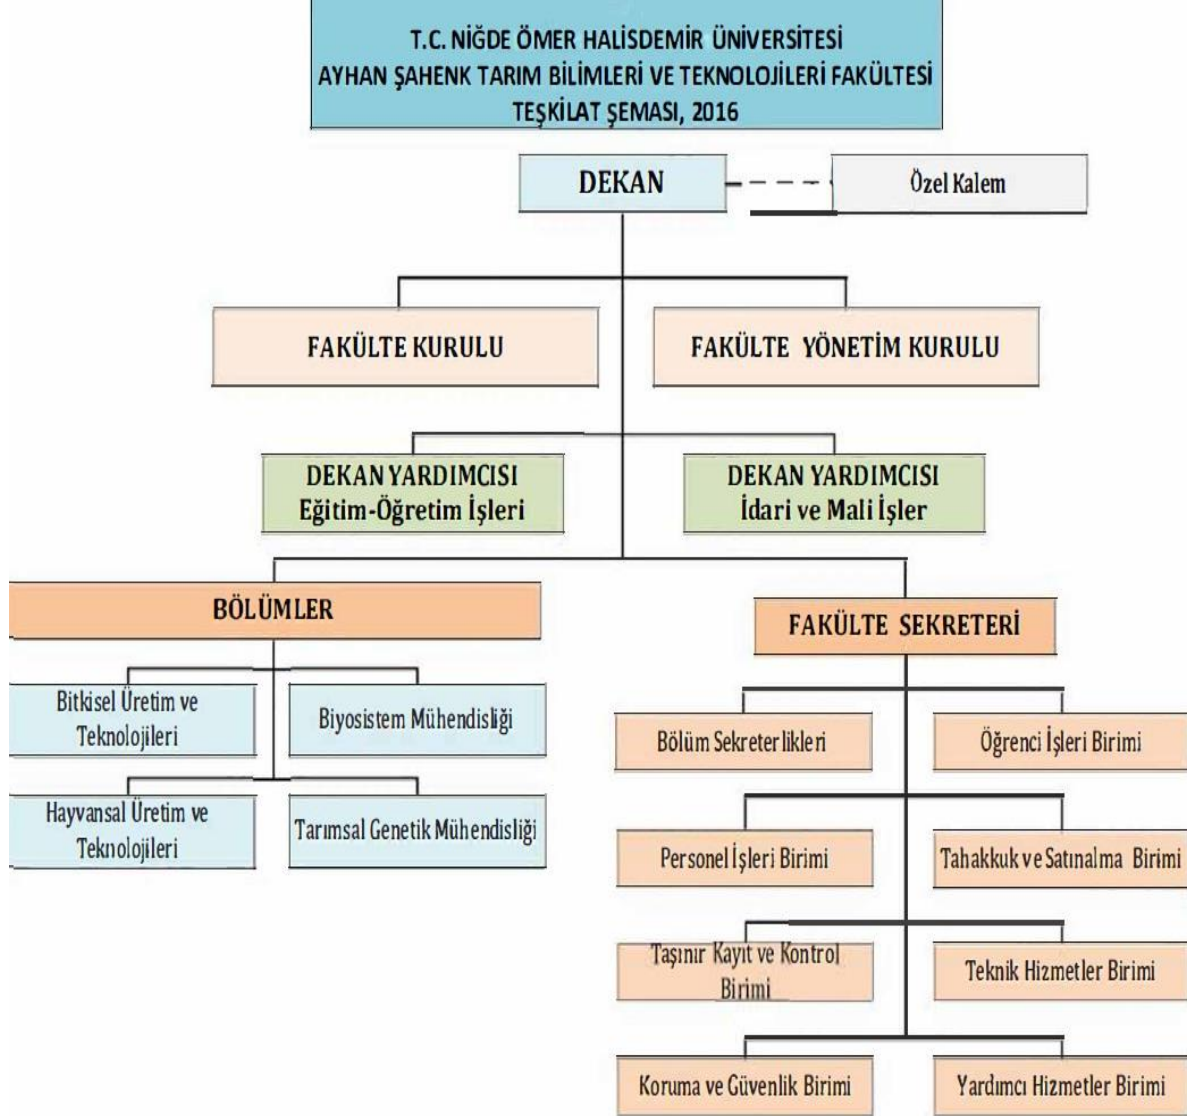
T.C. NİĞDE ÖMER HALİSDEMİR ÜNİVERSİTESİ
AYHAN ŞAHENK TARIM BİLİMLERİ VE TEKNOLOJİLERİ FAKÜLTESİ
TEŞKİLAT ŞEMASI, 2016

DEKAN

Özel Kalem

FAKÜLTE KURULU

FAKÜLTE YÖNETİM KURULU

DEKAN YARDIMCISI
Eğitim-Öğretim İşleri

DEKAN YARDIMCISI
İdari ve Mali İşler

BÖLÜMLER

Bitkisel Üretim ve Teknolojileri

Biyosistem Mühendisliği

Hayvansal Üretim ve Teknolojileri

Tarımsal Genetik Mühendisliği

FAKÜLTE SEKRETERİ

Bölüm Sekreterlikleri

Öğrenci İşleri Birimi

Personel İşleri Birimi

Tahakkuk ve Satınalma Birimi

Taşınır Kayıt ve Kontrol Birimi

Teknik Hizmetler Birimi

Koruma ve Güvenlik Birimi

Yardımcı Hizmetler Birimi